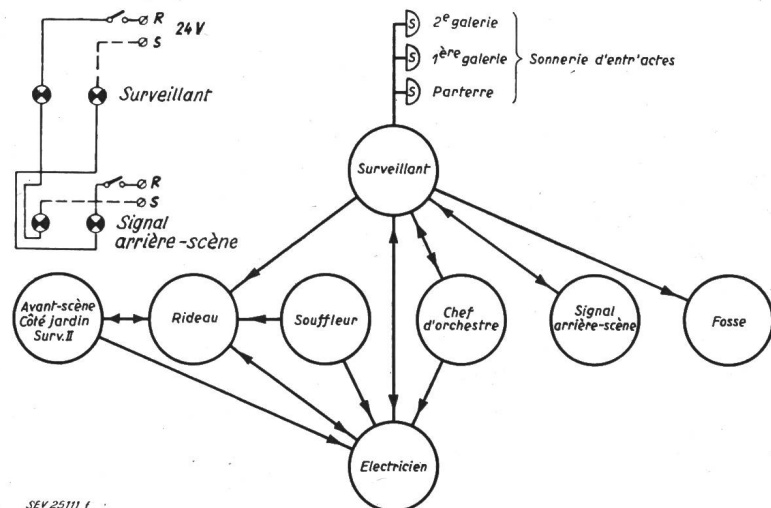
R
24 V
S

Surveillant

R
S

Signal arrière-scène

S 2$^{e}$ galerie
S 1$^{ère}$ galerie
S Parterre
Sonnerie d'entr'actes

Surveillant

Avant-scène Côté jardin Surv. II

Rideau

Souffleur

Chef d'orchestre

Signal arrière-scène

Fosse

Electricien

SEV 25111 f